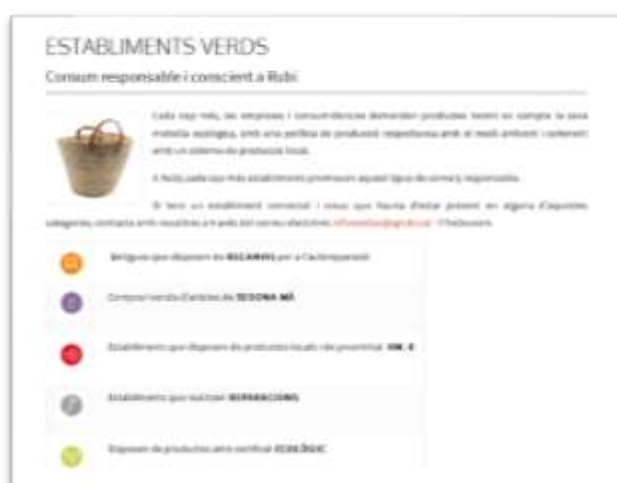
ESTABLIMENTS VERDS

Consum responsable i conscient a Rubí

Cada cop més, les empreses i consumidores demanden productes tenint en compte la seva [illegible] ecològica, amb una política de producció respectuosa amb el medi ambient i valorant amb un sistema de producció local.

A Rubí, cada cop més establiments promouen aquest tipus de consum responsable.

Si tens un establiment comercial i creus que hauria d'estar present en alguna d'aquestes categories, contacta amb nosaltres a través del correu electrònic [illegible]

Botigues que disposen de RECANVIS per a l'autoreparació

Compra i venda d'articles de SEGONA MÀ

Establiments que disposen de productes locals i de proximitat KM. 0

Establiments que realitzen REPARACIONS

Disposen de productes amb certificat ECOLÒGIC